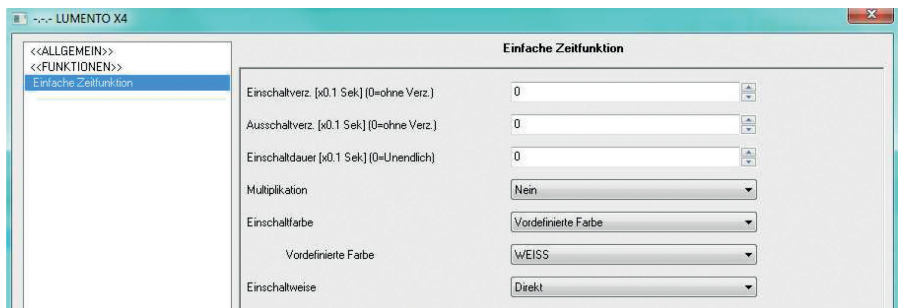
-.-.- LUMENTO X4

<<ALLGEMEIN>>
<<FUNKTIONEN>>
Einfache Zeitfunktion

Einfache Zeitfunktion

Einschaltverz. [x0.1 Sek] (0=ohne Verz.) 0

Ausschaltverz. [x0.1 Sek] (0=ohne Verz.) 0

Einschaltdauer [x0.1 Sek] (0=Unendlich) 0

Multiplikation Nein

Einschaltfarbe Vordefinierte Farbe

Vordefinierte Farbe WEISS

Einschaltweise Direkt